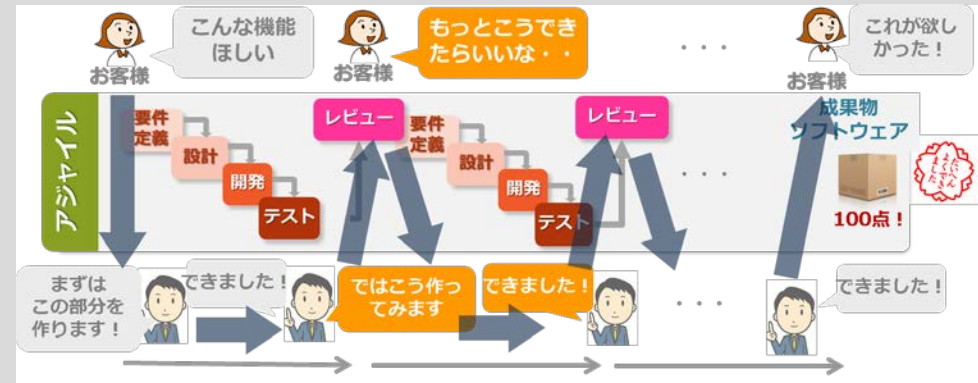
お客様

こんな機能ほしい

お客様

もっとこうできたらいいな・・

・・・

お客様

これが欲しかった！

アジャイル

要件定義

設計

開発

テスト

レビュー

要件定義

設計

開発

テスト

レビュー

・・・

成果物
ソフトウェア

100点！

たいへんよくできました

まずはこの部分を作ります！

できました！

ではこう作ってみます

できました！

・・・

できました！